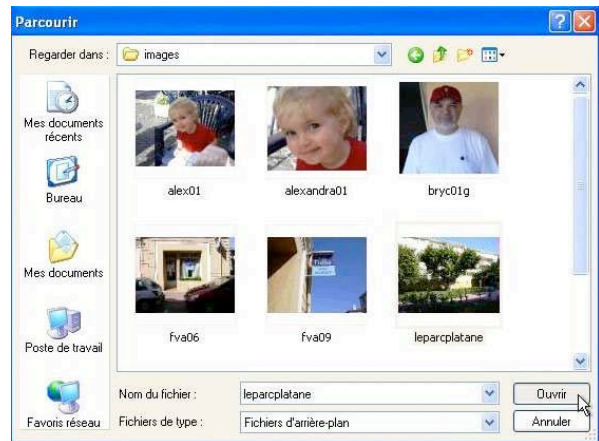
Parcourir

Regarder dans : images

Mes documents récents

Bureau

Mes documents

Poste de travail

Favoris réseau

alex01

alexandra01

bryc01g

fva06

fva09

leparcplatane

Nom du fichier : leparcplatane

Fichiers de type : Fichiers d'arrière-plan

Ouvrir

Annuler